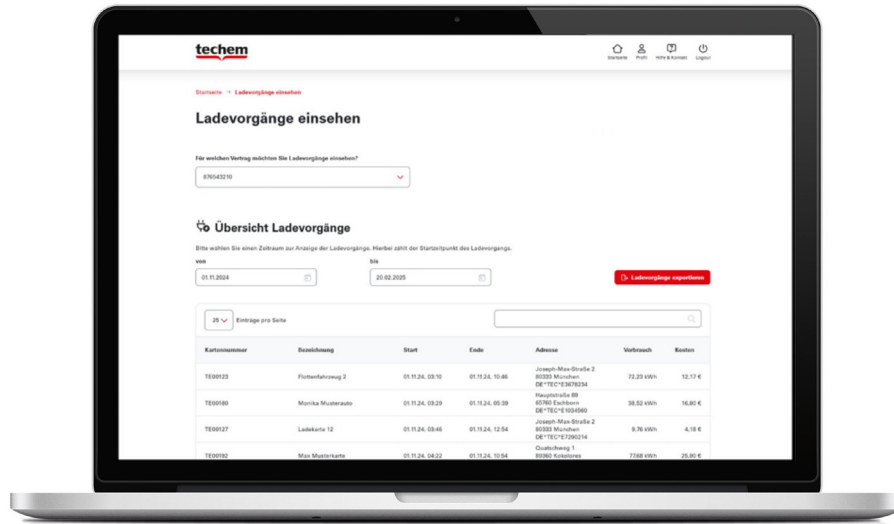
techem

Startseite Profil Hilfe & Kontakt Logout

Startseite → Ladevorgänge einsehen

Ladevorgänge einsehen

Für welchen Vertrag möchten Sie Ladevorgänge einsehen?

076543210

Übersicht Ladevorgänge

Bitte wählen Sie einen Zeitraum zur Anzeige der Ladevorgänge. Hierbei zählt der Startzeitpunkt des Ladevorgangs.

von
01.11.2024

bis
20.02.2025

Ladevorgänge exportieren

25 Einträge pro Seite

| Kartennummer | Bezeichnung | Start | Ende | Adresse | Verbrauch | Kosten |
|---|---|---|---|---|---|---|
| TE00123 | Flottenfahrzeug 2 | 01.11.24, 03:10 | 01.11.24, 10:46 | Joseph-Max-Straße 2 80333 München DE*TEC*E3678234 | 72,23 kWh | 12,17 € |
| TE00180 | Monika Musterauto | 01.11.24, 03:29 | 01.11.24, 05:39 | Hauptstraße 89 65760 Eschborn DE*TEC*E1034560 | 38,52 kWh | 16,80 € |
| TE00127 | Ladekarte 12 | 01.11.24, 03:46 | 01.11.24, 12:54 | Joseph-Max-Straße 2 80333 München DE*TEC*E7290214 | 9,76 kWh | 4,18 € |
| TE00182 | Max Musterkarte | 01.11.24, 04:22 | 01.11.24, 10:54 | Quatschweg 1 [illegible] | 77,68 kWh | 25,90 € |